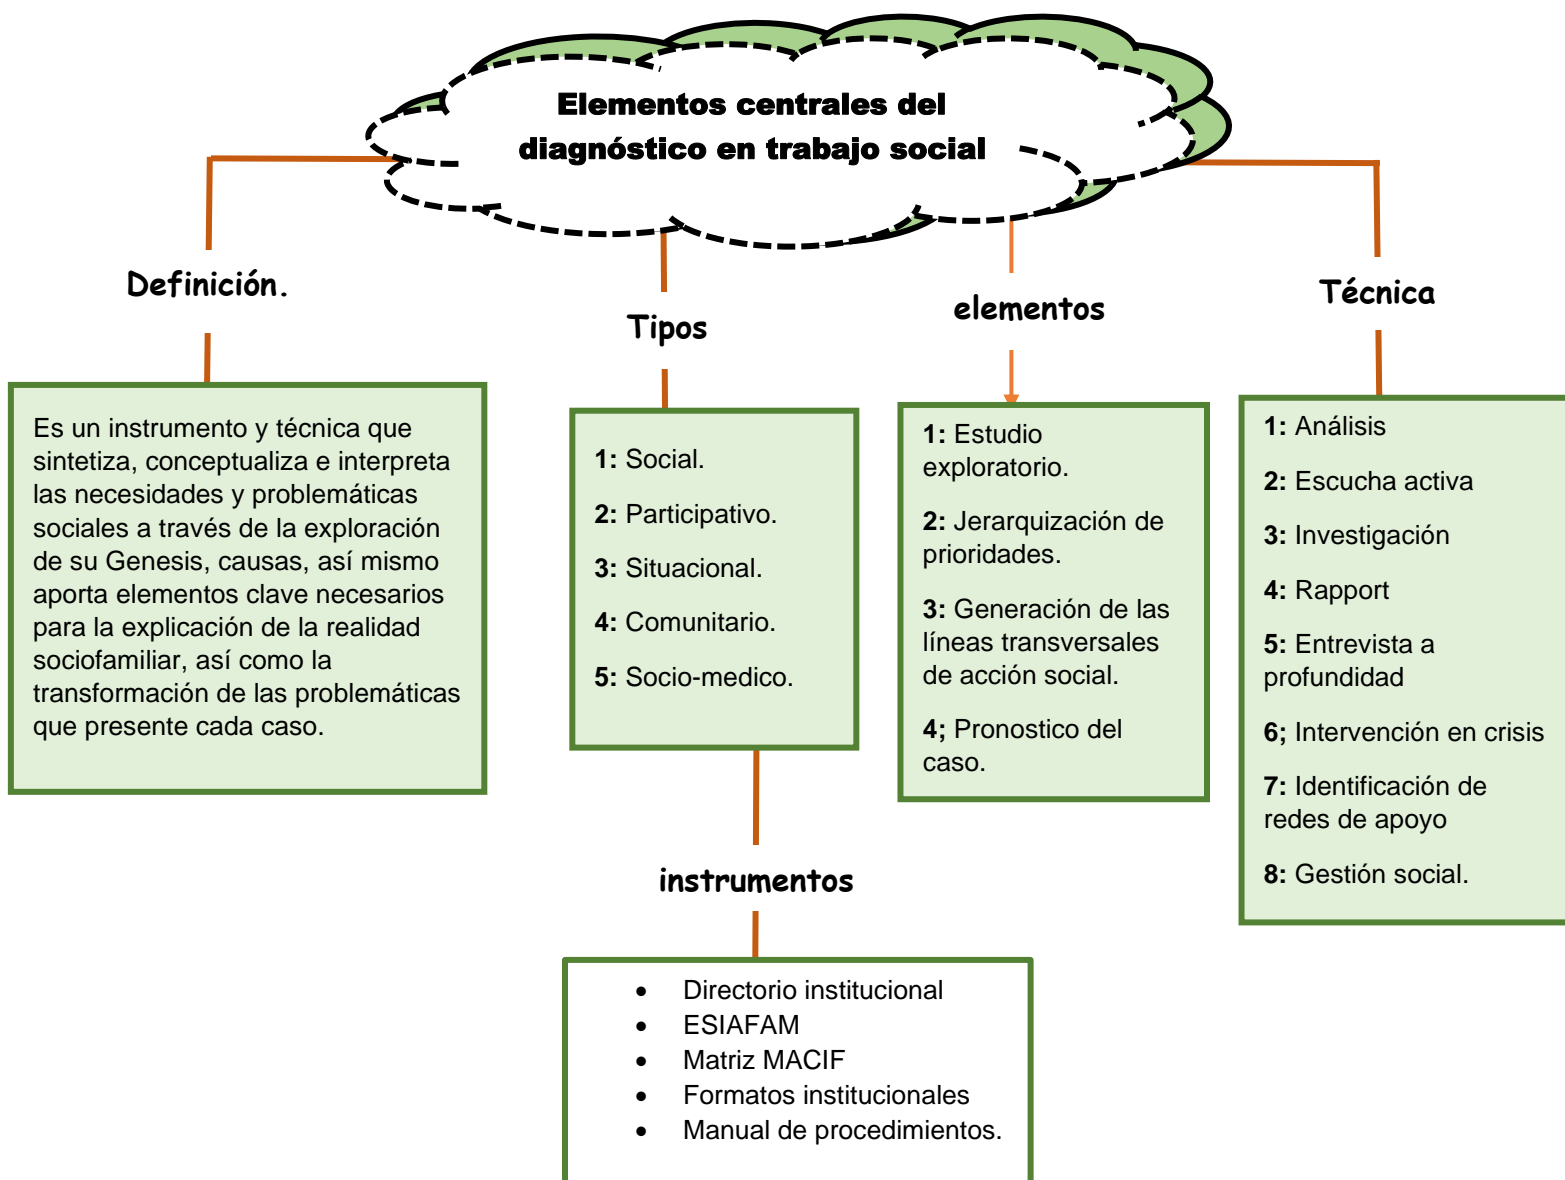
Elementos centrales del diagnóstico en trabajo social

Definición.

Es un instrumento y técnica que sintetiza, conceptualiza e interpreta las necesidades y problemáticas sociales a través de la exploración de su Genesis, causas, así mismo aporta elementos clave necesarios para la explicación de la realidad sociofamiliar, así como la transformación de las problemáticas que presente cada caso.

Tipos

1: Social.

2: Participativo.

3: Situacional.

4: Comunitario.

5: Socio-medico.

elementos

1: Estudio exploratorio.

2: Jerarquización de prioridades.

3: Generación de las líneas transversales de acción social.

4; Pronostico del caso.

Técnica

1: Análisis

2: Escucha activa

3: Investigación

4: Rapport

5: Entrevista a profundidad

6; Intervención en crisis

7: Identificación de redes de apoyo

8: Gestión social.

instrumentos

- Directorio institucional
- ESIAFAM
- Matriz MACIF
- Formatos institucionales
- Manual de procedimientos.